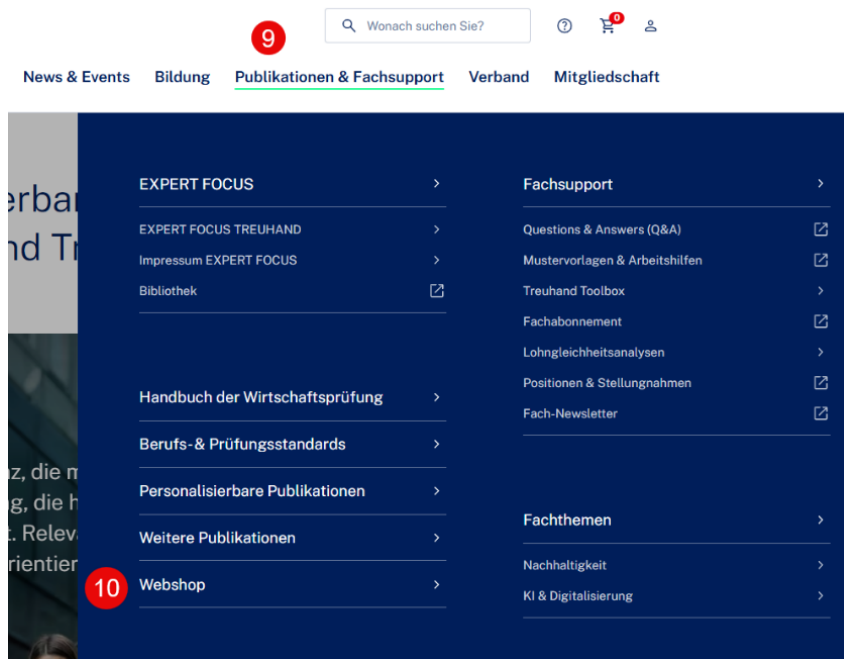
Wonach suchen Sie?

0

9

News & Events Bildung Publikationen & Fachsupport Verband Mitgliedschaft

erbar
nd Tr

z, die m
g, die h
t. Relev
rientier

EXPERT FOCUS

EXPERT FOCUS TREUHAND

Impressum EXPERT FOCUS

Bibliothek

Handbuch der Wirtschaftsprüfung

Berufs-& Prüfungsstandards

Personalisierbare Publikationen

Weitere Publikationen

10

Webshop

Fachsupport

Questions & Answers (Q&A)

Mustervorlagen & Arbeitshilfen

Treuhand Toolbox

Fachabonnement

Lohngleichheitsanalysen

Positionen & Stellungnahmen

Fach-Newsletter

Fachthemen

Nachhaltigkeit

KI & Digitalisierung